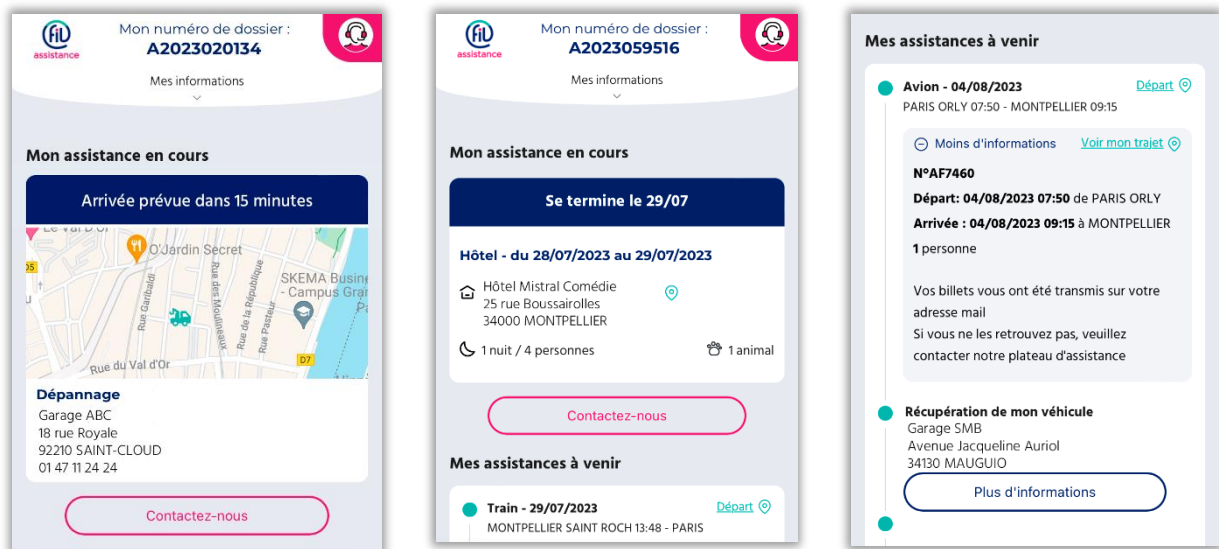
fil assistance

Mon numéro de dossier :
A2023020134

Mes informations

Mon assistance en cours

Arrivée prévue dans 15 minutes

Le Val d'Or
O'Jardin Secret
SKEMA Business - Campus Gra
Rue Garibaldi
Rue des Moulineaux
Rue de la République
Rue Pasteur
Rue du Val d'Or
D7

Dépannage
Garage ABC
18 rue Royale
92210 SAINT-CLOUD
01 47 11 24 24

Contactez-nous

fil assistance

Mon numéro de dossier :
A2023059516

Mes informations

Mon assistance en cours

Se termine le 29/07

Hôtel - du 28/07/2023 au 29/07/2023

Hôtel Mistral Comédie
25 rue Boussairolles
34000 MONTPELLIER

1 nuit / 4 personnes
1 animal

Contactez-nous

Mes assistances à venir

Train - 29/07/2023
Départ
MONTPELLIER SAINT ROCH 13:48 - PARIS

Mes assistances à venir

Avion - 04/08/2023
Départ
PARIS ORLY 07:50 - MONTPELLIER 09:15

Moins d'informations
Voir mon trajet

N°AF7460
Départ: 04/08/2023 07:50 de PARIS ORLY
Arrivée : 04/08/2023 09:15 à MONTPELLIER
1 personne

Vos billets vous ont été transmis sur votre adresse mail
Si vous ne les retrouvez pas, veuillez contacter notre plateau d'assistance

Récupération de mon véhicule
Garage SMB
Avenue Jacqueline Auriol
34130 MAUGUIO

Plus d'informations